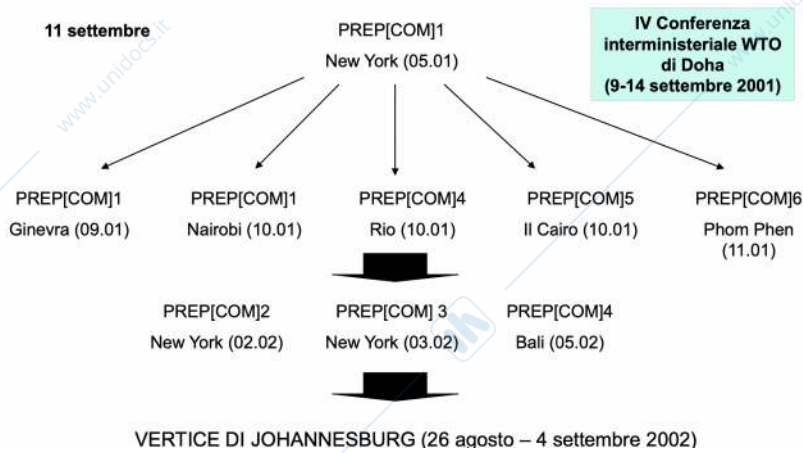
11 settembre

PREP[COM]1
New York (05.01)

IV Conferenza interministeriale WTO di Doha (9-14 settembre 2001)

PREP[COM]1
Ginevra (09.01)

PREP[COM]1
Nairobi (10.01)

PREP[COM]4
Rio (10.01)

PREP[COM]5
Il Cairo (10.01)

PREP[COM]6
Phom Phen (11.01)

PREP[COM]2
New York (02.02)

PREP[COM] 3
New York (03.02)

PREP[COM]4
Bali (05.02)

VERTICE DI JOHANNESBURG (26 agosto – 4 settembre 2002)